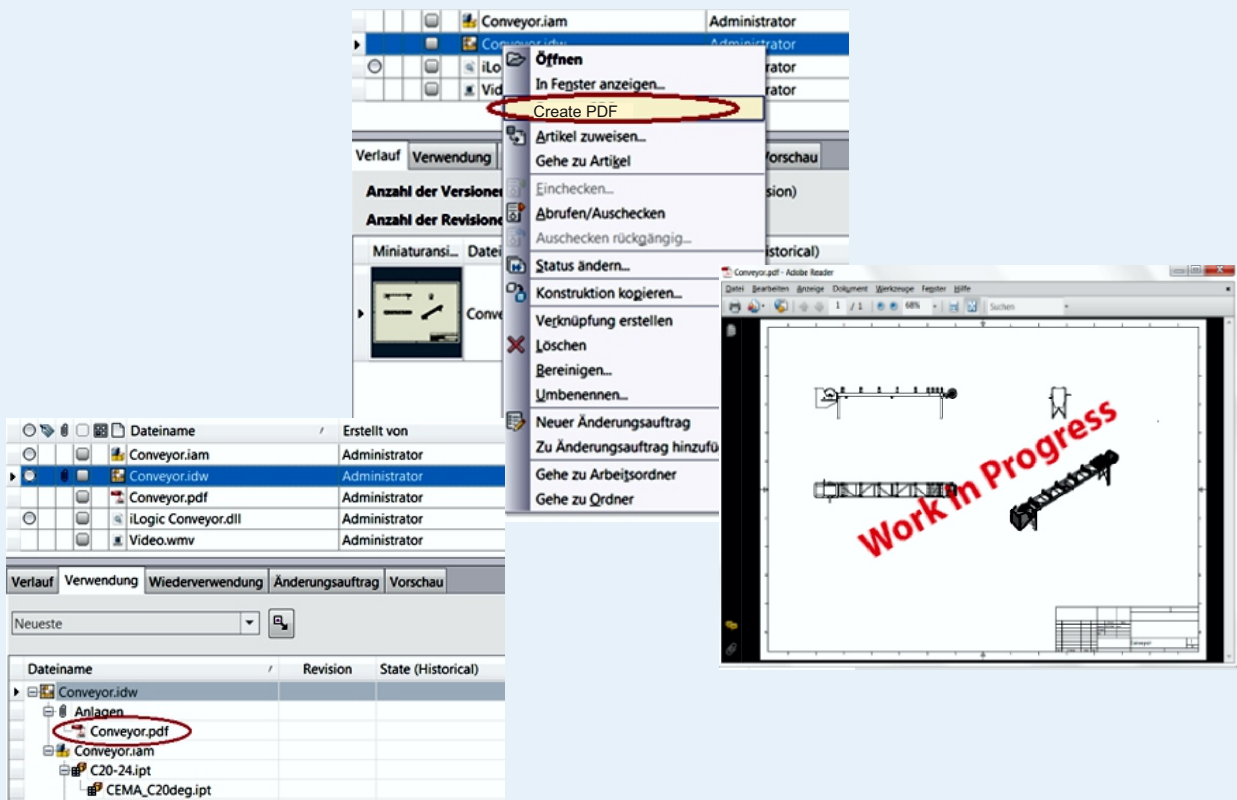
| Conveyor.iam | Administrator |
|---|---|
| Conveyor.idw | Administrator |
| iLogi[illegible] | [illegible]rator |
| Vid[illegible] | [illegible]rator |

Öffnen
In Fenster anzeigen...
Create PDF
Artikel zuweisen...
Gehe zu Artikel
Einchecken...
Abrufen/Auschecken
Auschecken rückgängig...
Status ändern...
Konstruktion kopieren...
Verknüpfung erstellen
Löschen
Bereinigen...
Umbenennen...
Neuer Änderungsauftrag
Zu Änderungsauftrag hinzufü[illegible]
Gehe zu Arbeitsordner
Gehe zu Ordner

Verlauf Verwendung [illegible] Vorschau
Anzahl der Versionen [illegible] sion)
Anzahl der Revisione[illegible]
Miniaturansi... Datei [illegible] istorical)
Conve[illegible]

| Dateiname | Erstellt von |
|---|---|
| Conveyor.iam | Administrator |
| Conveyor.idw | Administrator |
| Conveyor.pdf | Administrator |
| iLogic Conveyor.dll | Administrator |
| Video.wmv | Administrator |

Verlauf Verwendung Wiederverwendung Änderungsauftrag Vorschau
Neueste

| Dateiname | Revision | State (Historical) |
|---|---|---|
| Conveyor.idw | | |
| Anlagen | | |
| Conveyor.pdf | | |
| Conveyor.iam | | |
| C20-24.ipt | | |
| CEMA_C20deg.ipt | | |

Conveyor.pdf - Adobe Reader
Datei Bearbeiten Anzeige Dokument Werkzeuge Fenster Hilfe
1 / 1 68% Suchen
Work In Progress
Conveyor